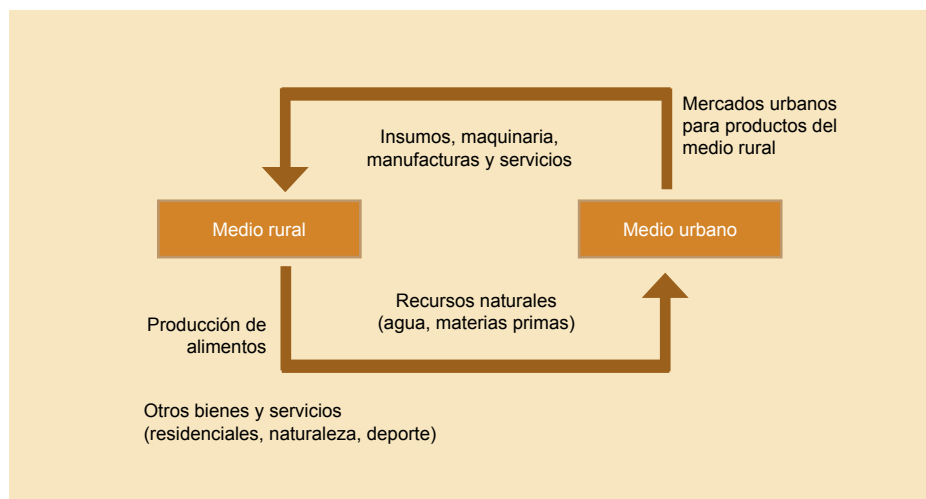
Mercados urbanos para productos del medio rural

Insumos, maquinaria, manufacturas y servicios

Medio rural

Medio urbano

Recursos naturales (agua, materias primas)

Producción de alimentos

Otros bienes y servicios (residenciales, naturaleza, deporte)